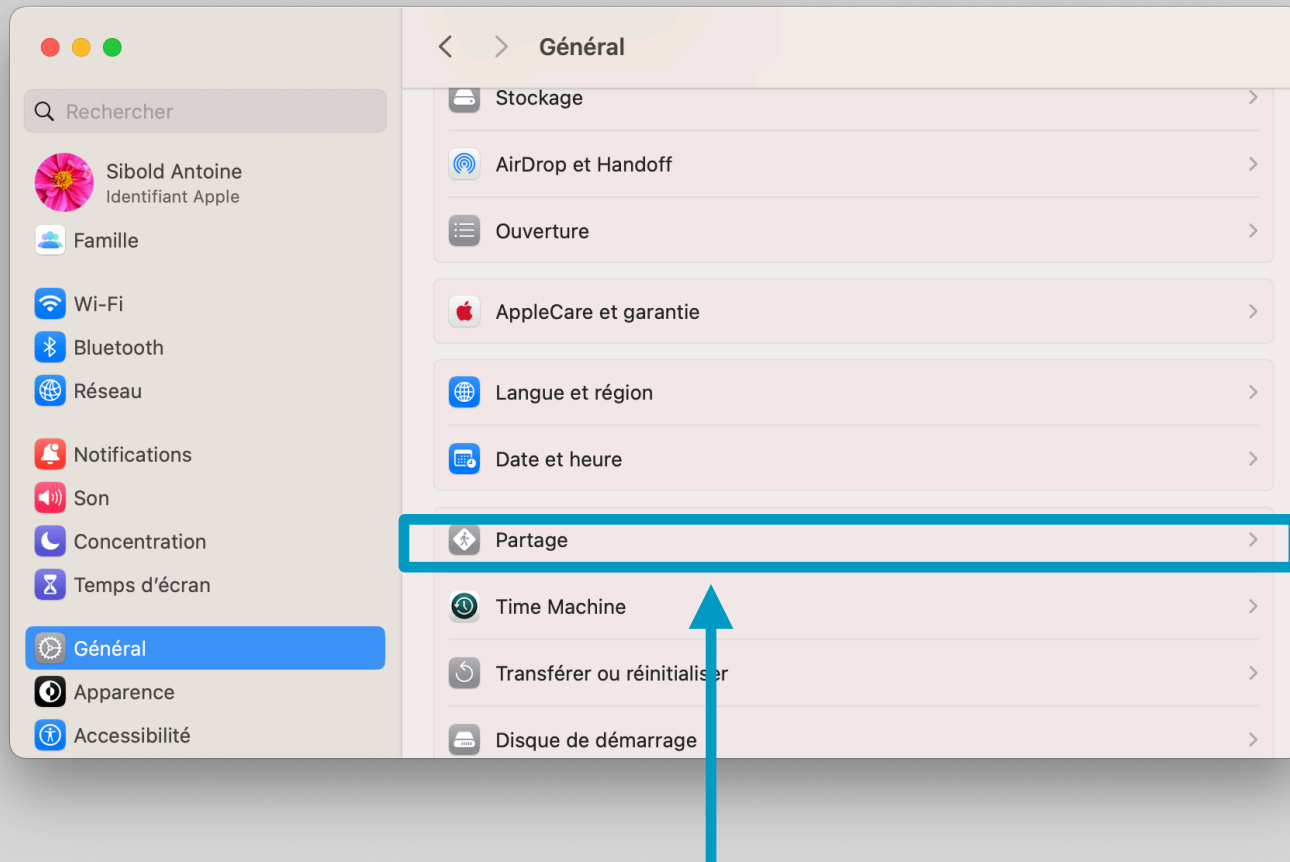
Rechercher

Sibold Antoine
Identifiant Apple

Famille

Wi-Fi
Bluetooth
Réseau

Notifications
Son
Concentration
Temps d'écran

Général
Apparence
Accessibilité

Général

Stockage
AirDrop et Handoff
Ouverture

AppleCare et garantie

Langue et région
Date et heure

Partage
Time Machine
Transférer ou réinitialiser
Disque de démarrage